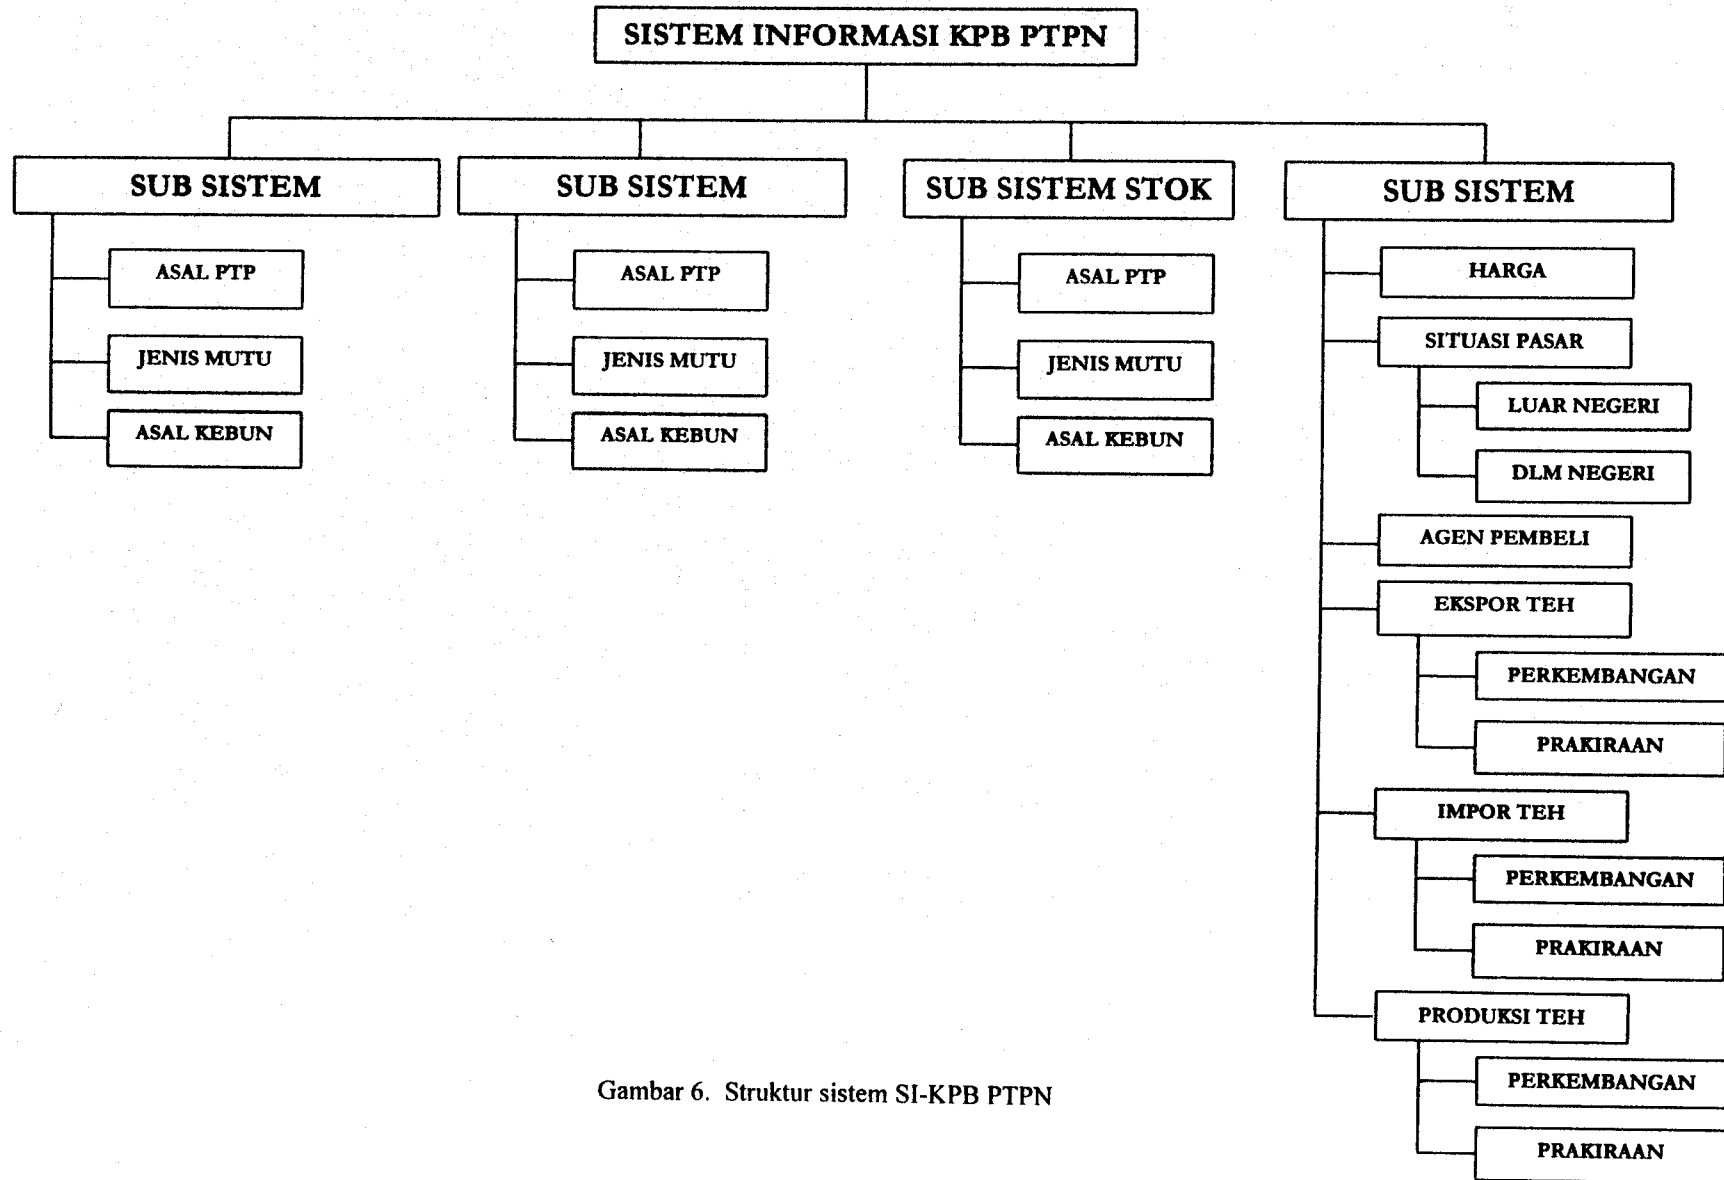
SISTEM INFORMASI KPB PTPN

SUB SISTEM

ASAL PTP

JENIS MUTU

ASAL KEBUN

SUB SISTEM

ASAL PTP

JENIS MUTU

ASAL KEBUN

SUB SISTEM STOK

ASAL PTP

JENIS MUTU

ASAL KEBUN

SUB SISTEM

HARGA

SITUASI PASAR

LUAR NEGERI

DLM NEGERI

AGEN PEMBELI

EKSPOR TEH

PERKEMBANGAN

PRAKIRAAN

IMPOR TEH

PERKEMBANGAN

PRAKIRAAN

PRODUKSI TEH

PERKEMBANGAN

PRAKIRAAN

Gambar 6. Struktur sistem SI-KPB PTPN